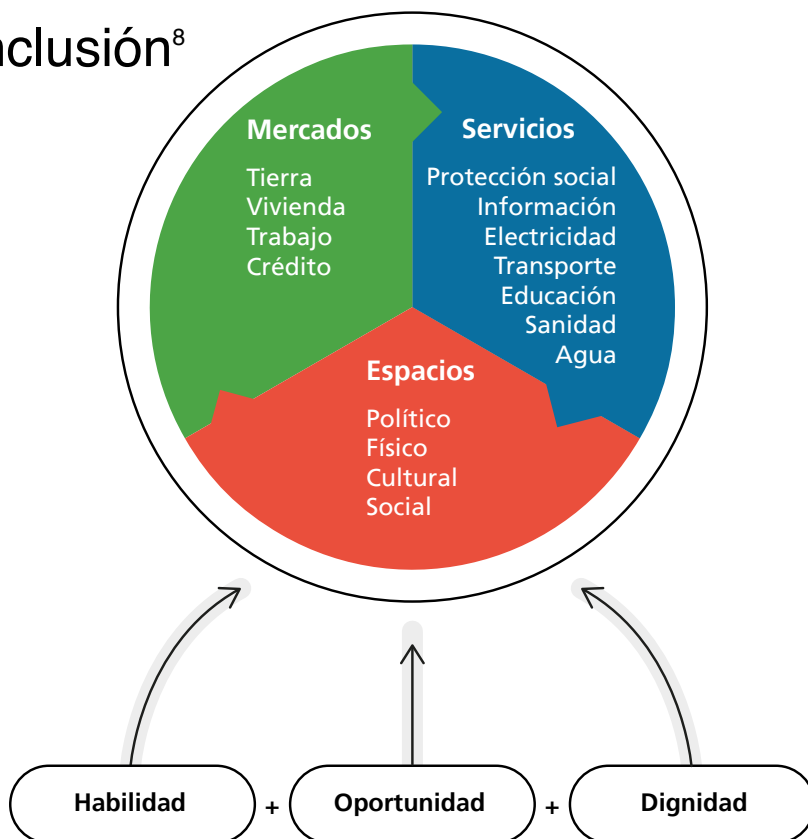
nclusión$^8$

Mercados

Tierra
Vivienda
Trabajo
Crédito

Servicios

Protección social
Información
Electricidad
Transporte
Educación
Sanidad
Agua

Espacios

Político
Físico
Cultural
Social

Habilidad + Oportunidad + Dignidad